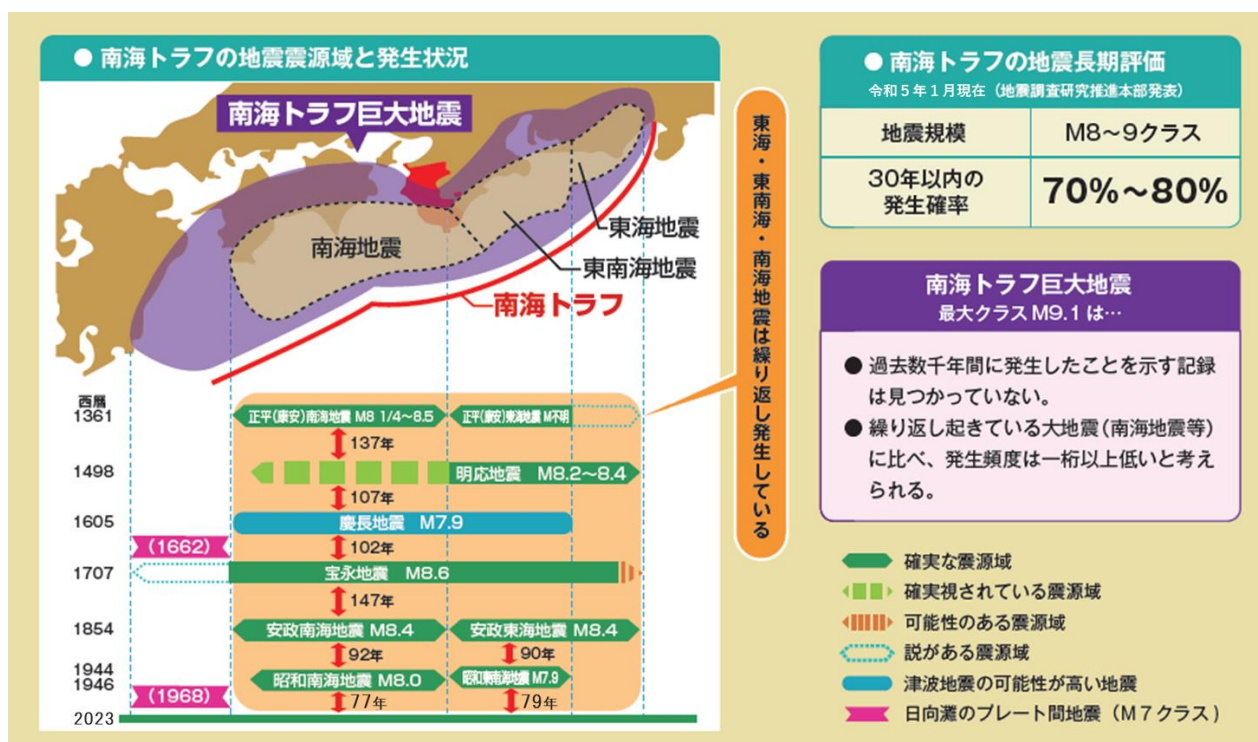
● 南海トラフの地震震源域と発生状況

南海トラフ巨大地震

南海地震

東海地震

東南海地震

南海トラフ

東海・東南海・南海地震は繰り返し発生している

西暦
1361
正平(康安)南海地震 M8 1/4~8.5
正平(康安)東海地震 M不明
137年
1498
明応地震 M8.2~8.4
107年
1605
慶長地震 M7.9
(1662)
102年
1707
宝永地震 M8.6
147年
1854
安政南海地震 M8.4
安政東海地震 M8.4
92年
90年
1944
1946
昭和南海地震 M8.0
昭和東南海地震 M7.9
(1968)
77年
79年
2023

● 南海トラフの地震長期評価
令和５年１月現在（地震調査研究推進本部発表）

| 地震規模 | M8～9クラス |
|---|---|
| 30年以内の発生確率 | 70%～80% |

南海トラフ巨大地震
最大クラス M9.1 は…

● 過去数千年間に発生したことを示す記録は見つかっていない。
● 繰り返し起きている大地震（南海地震等）に比べ、発生頻度は一桁以上低いと考えられる。

確実な震源域
確実視されている震源域
可能性のある震源域
説がある震源域
津波地震の可能性が高い地震
日向灘のプレート間地震（Ｍ７クラス）